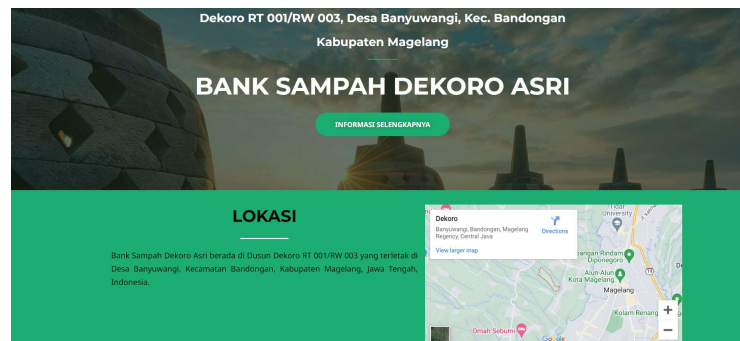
Dekoro RT 001/RW 003, Desa Banyuwangi, Kec. Bandongan Kabupaten Magelang

BANK SAMPAH DEKORO ASRI

INFORMASI SELENGKAPNYA

LOKASI

Bank Sampah Dekoro Asri berada di Dusun Dekoro RT 001/RW 003 yang terletak di Desa Banyuwangi, Kecamatan Bandongan, Kabupaten Magelang, Jawa Tengah, Indonesia.

Dekoro
Banyuwangi, Bandongan, Magelang Regency, Central Java
Directions
View larger map

Tidar University
Lapangan Rindam Diponegoro
Alun Alun Kota Magelang
Magelang
Kolam Renang
Omah Sebumi
Google
+
−